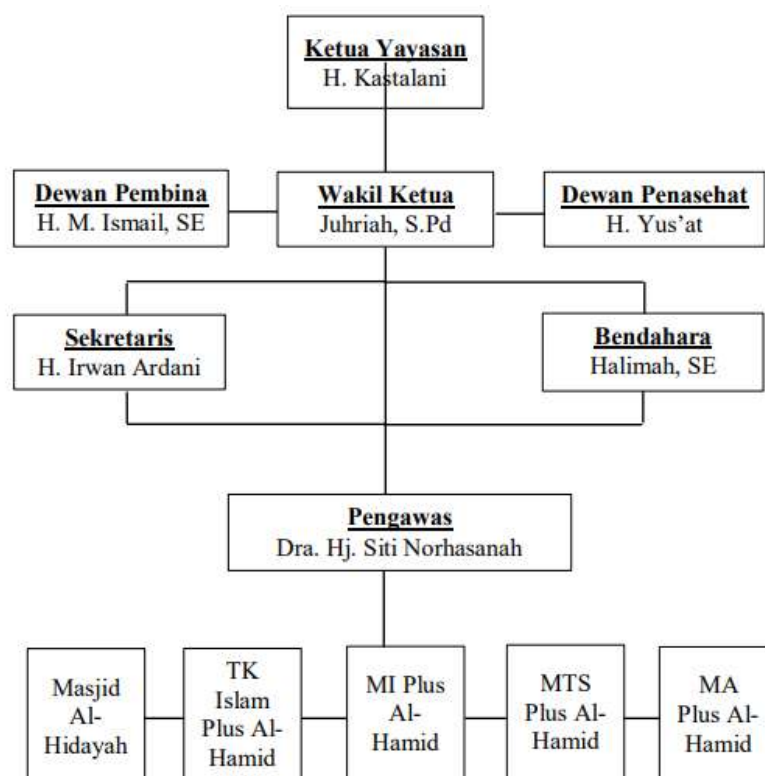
Ketua Yayasan
H. Kastalani

Dewan Pembina
H. M. Ismail, SE

Wakil Ketua
Juhriah, S.Pd

Dewan Penasehat
H. Yus'at

Sekretaris
H. Irwan Ardani

Bendahara
Halimah, SE

Pengawas
Dra. Hj. Siti Norhasanah

Masjid Al-Hidayah

TK Islam Plus Al-Hamid

MI Plus Al-Hamid

MTS Plus Al-Hamid

MA Plus Al-Hamid